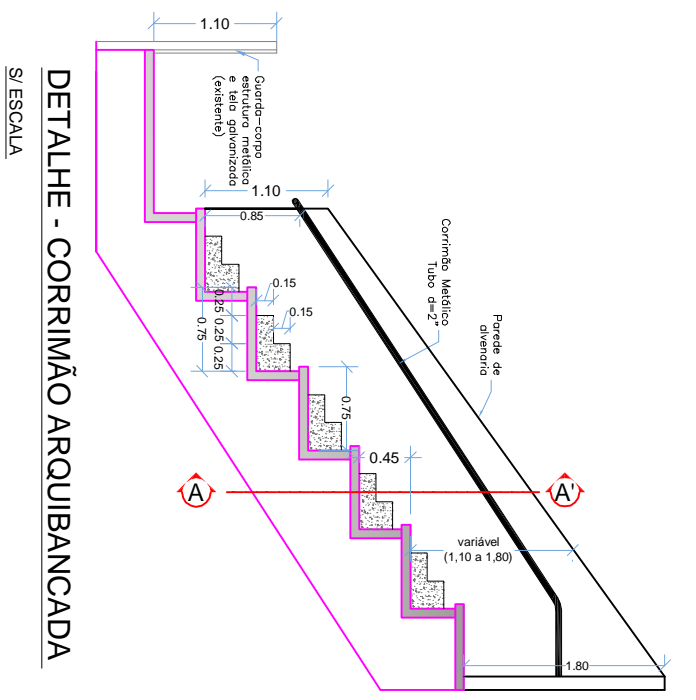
DETALHE - CORRIMÃO ARQUIBANCADA

S/ ESCALA

1.10

Guarda-corpo estrutura metálica e tela galvanizada (existente)

1.10

0.85

0.15

0.15

0.25 0.25 0.25

0.75

0.75

0.45

Corrimão Metálico Tubo d=2"

Parede de alvenaria

A

A'

variável (1,10 a 1,80)

1.80